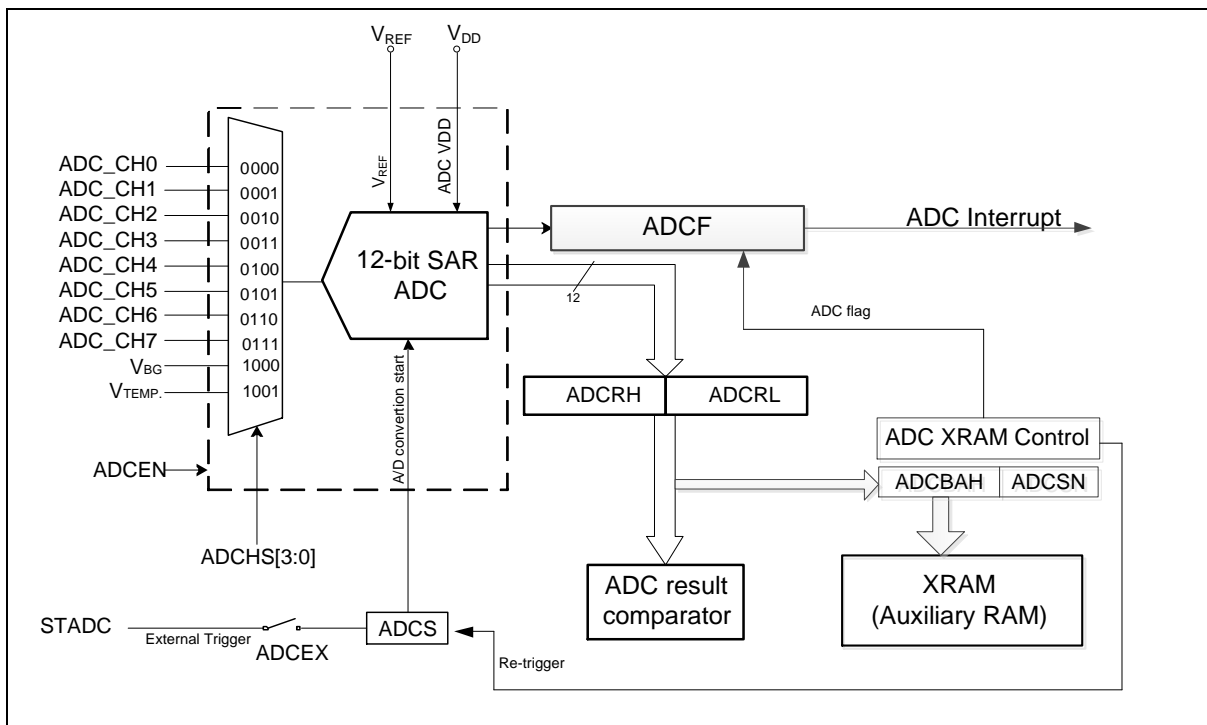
$V_{REF}$
$V_{DD}$
ADC_CH0
ADC_CH1
ADC_CH2
ADC_CH3
ADC_CH4
ADC_CH5
ADC_CH6
ADC_CH7
$V_{BG}$
$V_{TEMP.}$
0000
0001
0010
0011
0100
0101
0110
0111
1000
1001
$V_{REF}$
ADC VDD
12-bit SAR ADC
ADCF
ADC Interrupt
12
ADC flag
ADCRH
ADCRL
ADC XRAM Control
ADCEN
A/D convertion start
ADCBAH
ADCSN
ADCHS[3:0]
ADC result comparator
XRAM (Auxiliary RAM)
STADC
External Trigger
ADCEX
ADCS
Re-trigger